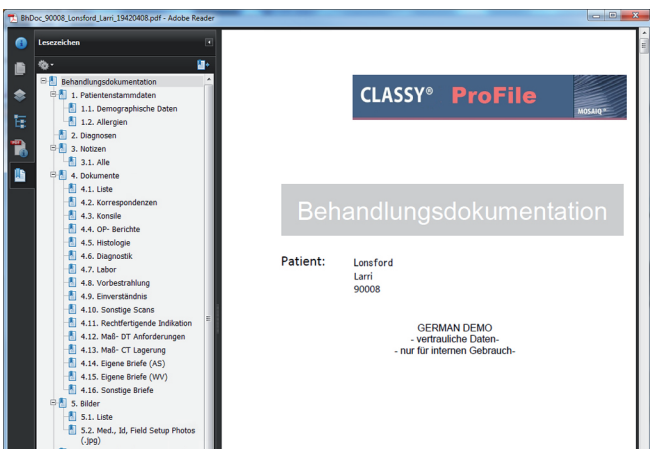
BhDoc_90008_Lonsford_Larri_19420408.pdf - Adobe Reader

Lesezeichen

Behandlungsdokumentation
1. Patientenstammdaten
1.1. Demographische Daten
1.2. Allergien
2. Diagnosen
3. Notizen
3.1. Alle
4. Dokumente
4.1. Liste
4.2. Korrespondenzen
4.3. Konsile
4.4. OP- Berichte
4.5. Histologie
4.6. Diagnostik
4.7. Labor
4.8. Vorbestrahlung
4.9. Einverständnis
4.10. Sonstige Scans
4.11. Rechtfertigende Indikation
4.12. Maß- DT Anforderungen
4.13. Maß- CT Lagerung
4.14. Eigene Briefe (AS)
4.15. Eigene Briefe (WV)
4.16. Sonstige Briefe
5. Bilder
5.1. Liste
5.2. Med., Id, Field Setup Photos (.jpg)

CLASSY® ProFile
MOSAIQ®

Behandlungsdokumentation

Patient: Lonsford
Larri
90008

GERMAN DEMO
- vertrauliche Daten-
- nur für internen Gebrauch-